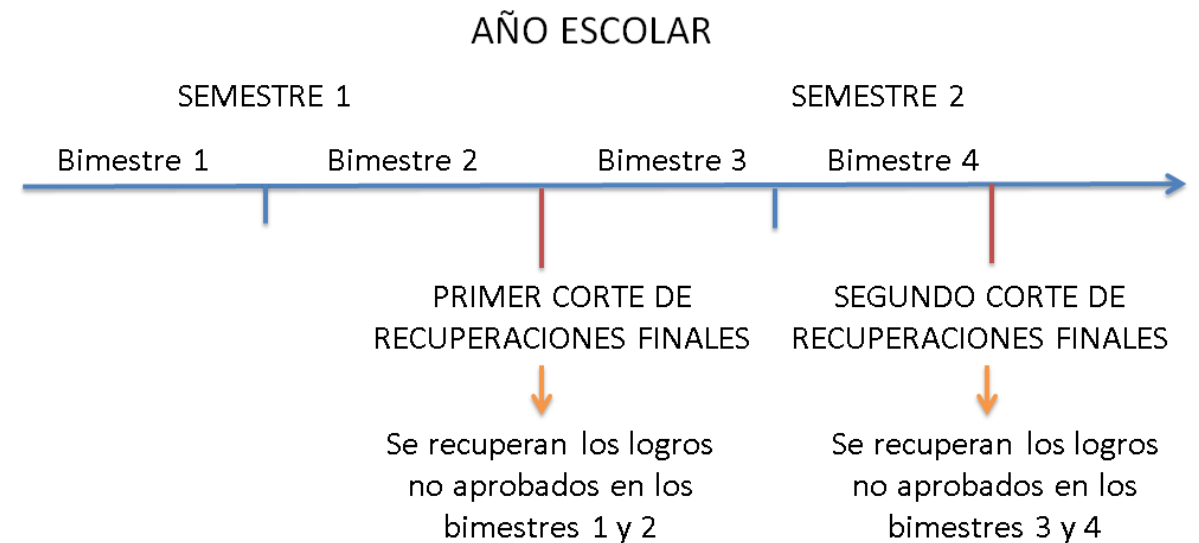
AÑO ESCOLAR

SEMESTRE 1

SEMESTRE 2

Bimestre 1

Bimestre 2

Bimestre 3

Bimestre 4

PRIMER CORTE DE RECUPERACIONES FINALES

Se recuperan los logros no aprobados en los bimestres 1 y 2

SEGUNDO CORTE DE RECUPERACIONES FINALES

Se recuperan los logros no aprobados en los bimestres 3 y 4